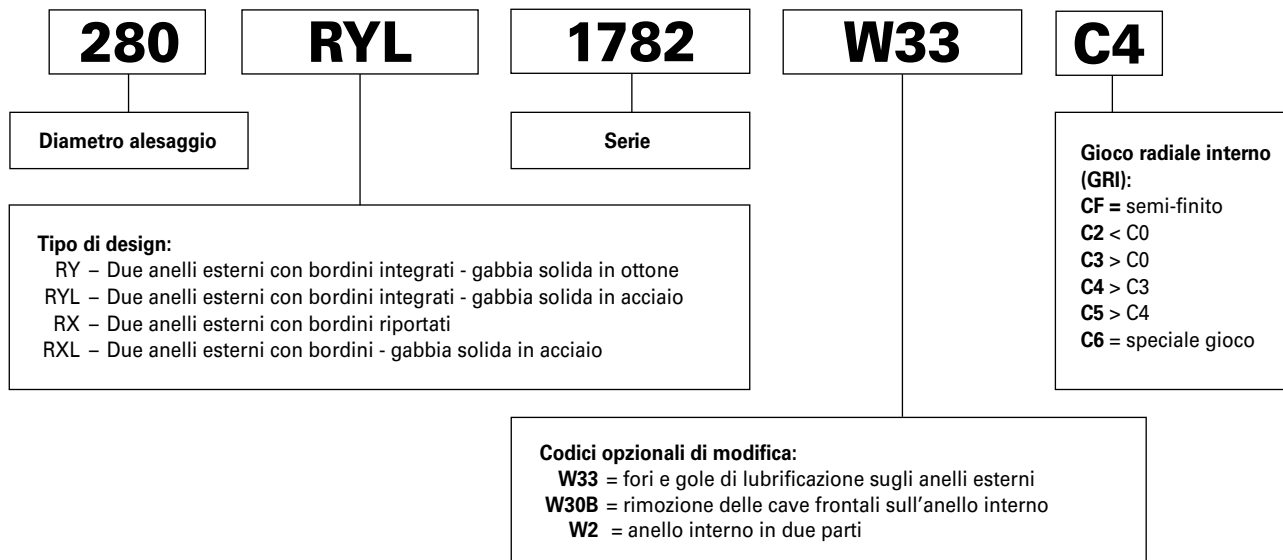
280

RYL

1782

W33

C4

Diametro alesaggio

Serie

Gioco radiale interno (GRI):
**CF =** semi-finito
**C2** < C0
**C3** > C0
**C4** > C3
**C5** > C4
**C6** = speciale gioco

Tipo di design:
RY – Due anelli esterni con bordini integrati - gabbia solida in ottone
RYL – Due anelli esterni con bordini integrati - gabbia solida in acciaio
RX – Due anelli esterni con bordini riportati
RXL – Due anelli esterni con bordini - gabbia solida in acciaio

Codici opzionali di modifica:
**W33** = fori e gole di lubrificazione sugli anelli esterni
**W30B** = rimozione delle cave frontali sull'anello interno
**W2** = anello interno in due parti